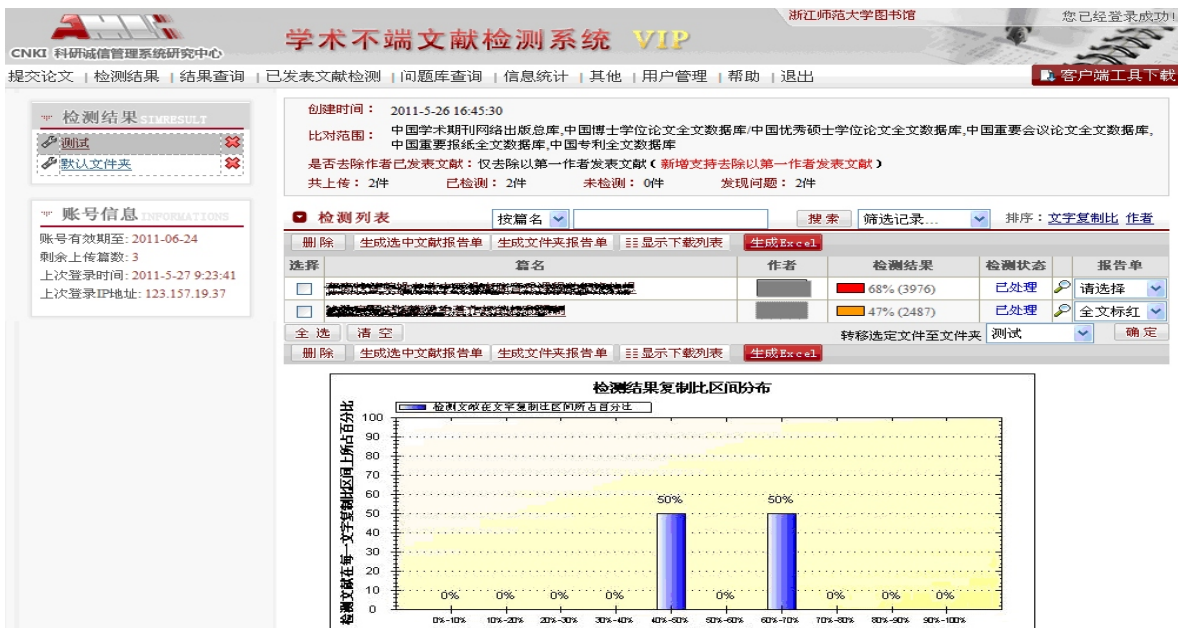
CNKI 科研诚信管理系统研究中心

学术不端文献检测系统 VIP

浙江师范大学图书馆

您已经登录成功!

提交论文 | 检测结果 | 结果查询 | 已发表文献检测 | 问题库查询 | 信息统计 | 其他 | 用户管理 | 帮助 | 退出

客户端工具下载

检测结果 SIMRESULT

测试

默认文件夹

账号信息 INFORMATIONS

账号有效期至: 2011-06-24
剩余上传篇数: 3
上次登录时间: 2011-5-27 9:23:41
上次登录IP地址: 123.157.19.37

创建时间: 2011-5-26 16:45:30

比对范围: 中国学术期刊网络出版总库,中国博士学位论文全文数据库/中国优秀硕士学位论文全文数据库,中国重要会议论文全文数据库,中国重要报纸全文数据库,中国专利全文数据库

是否去除作者已发表文献: 仅去除以第一作者发表文献 ( 新增支持去除以第一作者发表文献 )

共上传: 2件 已检测: 2件 未检测: 0件 发现问题: 2件

检测列表 按篇名 搜索 筛选记录... 排序: 文字复制比 作者

删除 | 生成选中文献报告单 | 生成文件夹报告单 | 显示下载列表 | 生成Excel

| 选择 | 篇名 | 作者 | 检测结果 | 检测状态 | 报告单 |
|---|---|---|---|---|---|
| | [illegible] | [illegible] | 68% (3976) | 已处理 | 请选择 |
| | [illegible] | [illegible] | 47% (2487) | 已处理 | 全文标红 |

全选 | 清空 转移选定文件至文件夹 测试 确定

删除 | 生成选中文献报告单 | 生成文件夹报告单 | 显示下载列表 | 生成Excel

检测结果复制比区间分布

检测文献在文字复制比区间所占百分比

检测文献在每一文字复制比区间上所占百分比

100 90 80 70 60 50 40 30 20 10 0

0% 0% 0% 0% 50% 0% 50% 0% 0% 0%

0%-10% 10%-20% 20%-30% 30%-40% 40%-50% 50%-60% 60%-70% 70%-80% 80%-90% 90%-100%